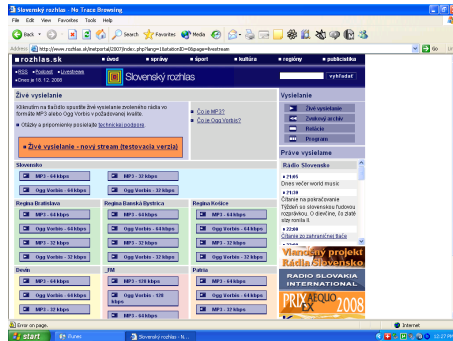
Slovenský rozhlas - No Trace Browsing
File Edit View Favorites Tools Help
Back Search Favorites Media
Address http://www.rozhlas.sk/inetportal/2007/index.php?lang=1&stationID=0&page=livestream
rozhlas.sk úvod správy šport kultúra regióny publicistika
RSS Podcast Livestream
Dnes je 10. 12. 2008
Slovenský rozhlas
vyhľadať

Živé vysielanie
Kliknutím na tlačidlo spustíte živé vysielanie zvoleného rádia vo formáte MP3 alebo Ogg Vorbis v požadovanej kvalite.
Otázky a pripomienky posielajte technickej podpore.
Čo je MP3?
Čo je Ogg Vorbis?
Živé vysielanie - nový stream (testovacia verzia)

Slovensko
MP3 - 64 kbps | MP3 - 32 kbps
Ogg Vorbis - 64 kbps | Ogg Vorbis - 32 kbps

Regina Bratislava
MP3 - 64 kbps
Ogg Vorbis - 64 kbps
MP3 - 32 kbps
Ogg Vorbis - 32 kbps

Regina Banská Bystrica
MP3 - 64 kbps
Ogg Vorbis - 64 kbps
MP3 - 32 kbps
Ogg Vorbis - 32 kbps

Regina Košice
MP3 - 64 kbps
Ogg Vorbis - 64 kbps
MP3 - 32 kbps
Ogg Vorbis - 32 kbps

Devín
MP3 - 64 kbps
Ogg Vorbis - 64 kbps
MP3 - 32 kbps

_FM
MP3 - 128 kbps
Ogg Vorbis - 128 kbps
MP3 - 64 kbps

Patria
MP3 - 64 kbps
Ogg Vorbis - 64 kbps
MP3 - 32 kbps

Vysielanie
Živé vysielanie
Zvukový archív
Relácie
Program

Práve vysielame
Rádio Slovensko
21:05
Dnes večer world music
21:30
Čítanie na pokračovanie
Týždeň so slovenskou ľudovou rozprávkou. O dievčine, čo zlaté slzy ronila II.
22:00
Čítanie zo zahraničnej tlače

Vianočný projekt Rádia Slovensko
RADIO SLOVAKIA INTERNATIONAL
PRIX AEQUO EX 2008

Error on page.
Internet
start
iTunes
Slovenský rozhlas - N...
12:27 PM